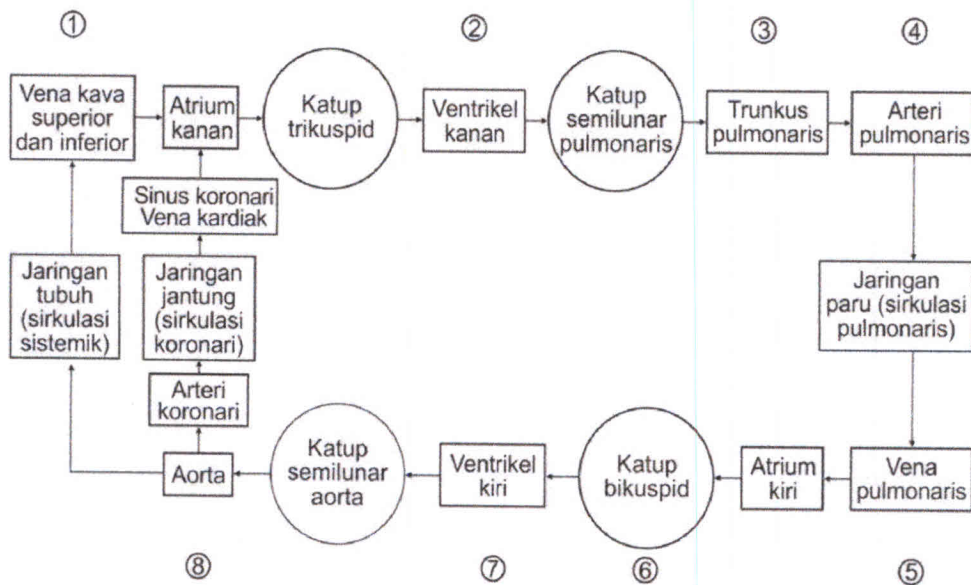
①

②

③

④

Vena kava superior dan inferior

Atrium kanan

Katup trikuspid

Ventrikel kanan

Katup semilunar pulmonaris

Trunkus pulmonaris

Arteri pulmonaris

Sinus koronari Vena kardiak

Jaringan tubuh (sirkulasi sistemik)

Jaringan jantung (sirkulasi koronari)

Jaringan paru (sirkulasi pulmonaris)

Arteri koronari

Aorta

Katup semilunar aorta

Ventrikel kiri

Katup bikuspid

Atrium kiri

Vena pulmonaris

⑧

⑦

⑥

⑤